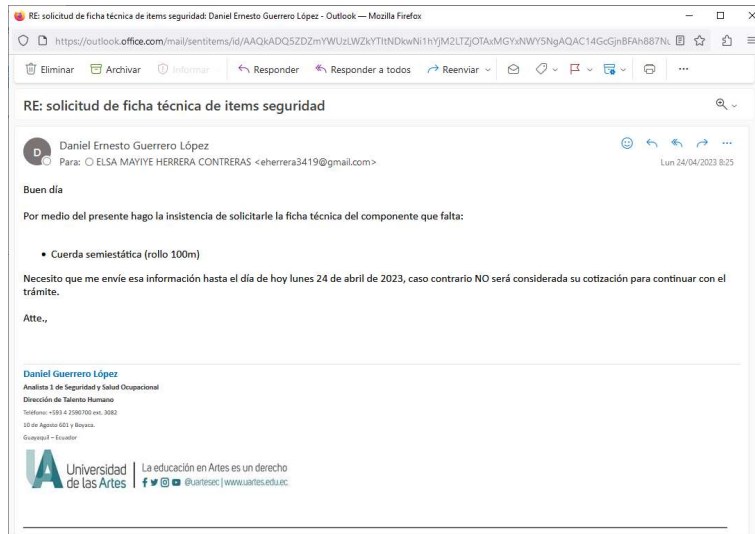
RE: solicitud de ficha técnica de items seguridad: Daniel Ernesto Guerrero López - Outlook — Mozilla Firefox

https://outlook.office.com/mail/sentitems/id/AAQkADQ5ZDZmYWUzLWZkYTItNDkwNi1hYjM2LTZjOTAxMGYxNWY5NgAQAC14GcGjnBFAhB87Nu

Eliminar Archivar Informar Responder Responder a todos Reenviar ...

RE: solicitud de ficha técnica de items seguridad

D

Daniel Ernesto Guerrero López
Para: ELSA MAYIYE HERRERA CONTRERAS <eherrera3419@gmail.com>

Lun 24/04/2023 8:25

Buen día

Por medio del presente hago la insistencia de solicitarle la ficha técnica del componente que falta:

• Cuerda semiestática (rollo 100m)

Necesito que me envíe esa información hasta el día de hoy lunes 24 de abril de 2023, caso contrario NO será considerada su cotización para continuar con el trámite.

Atte.,

Daniel Guerrero López
Analista 1 de Seguridad y Salud Ocupacional
Dirección de Talento Humano
Teléfono: +593 4 2590700 ext. 3082
10 de Agosto 601 y Boyaca.
Guayaquil – Ecuador

Universidad de las Artes | La educación en Artes es un derecho
@uartesec | www.uartes.edu.ec